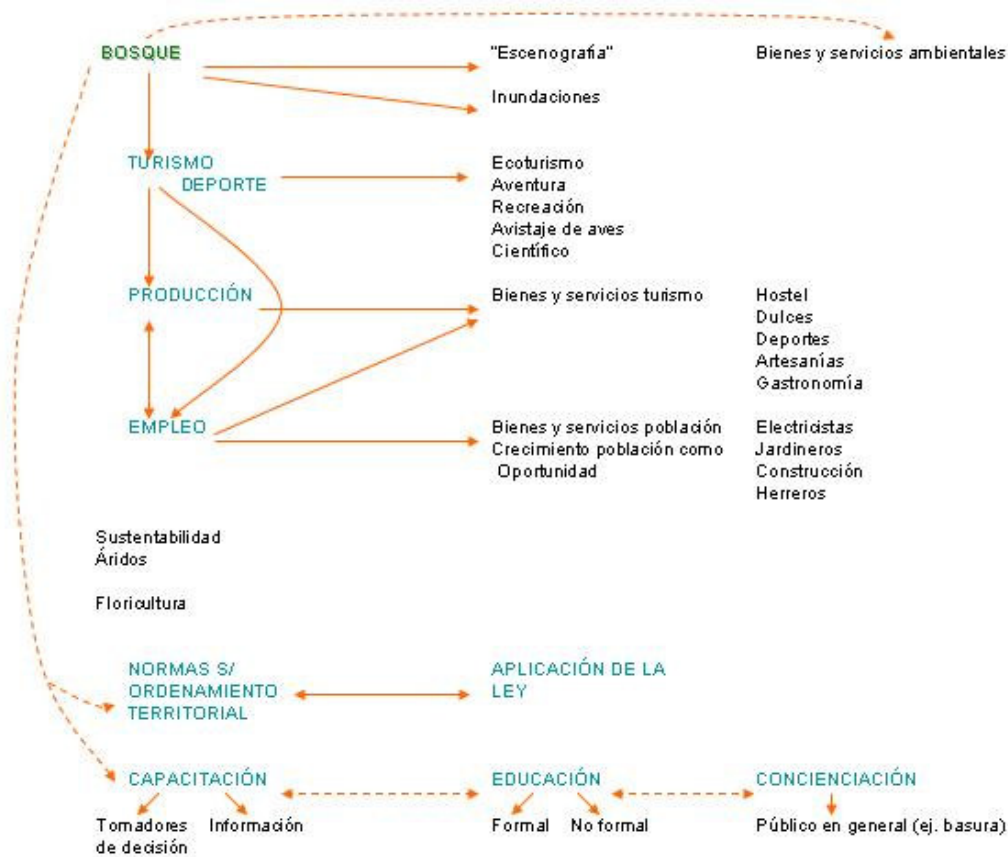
BOSQUE

"Escenografia"

Bienes y servicios ambientales

Inundaciones

TURISMO
DEPORTE

Ecoturismo
Aventura
Recreación
Avistaje de aves
Científico

PRODUCCIÓN

Bienes y servicios turismo

Hostel
Dulces
Deportes
Artesanías
Gastronomía

EMPLEO

Bienes y servicios población
Crecimiento población como Oportunidad

Electricistas
Jardineros
Construcción
Herreros

Sustentabilidad
Áridos

Floricultura

NORMAS S/ ORDENAMIENTO TERRITORIAL

APLICACIÓN DE LA LEY

CAPACITACIÓN

EDUCACIÓN

CONCIENCIACIÓN

Tomadores de decisión

Información

Formal

No formal

Público en general (ej. basura)